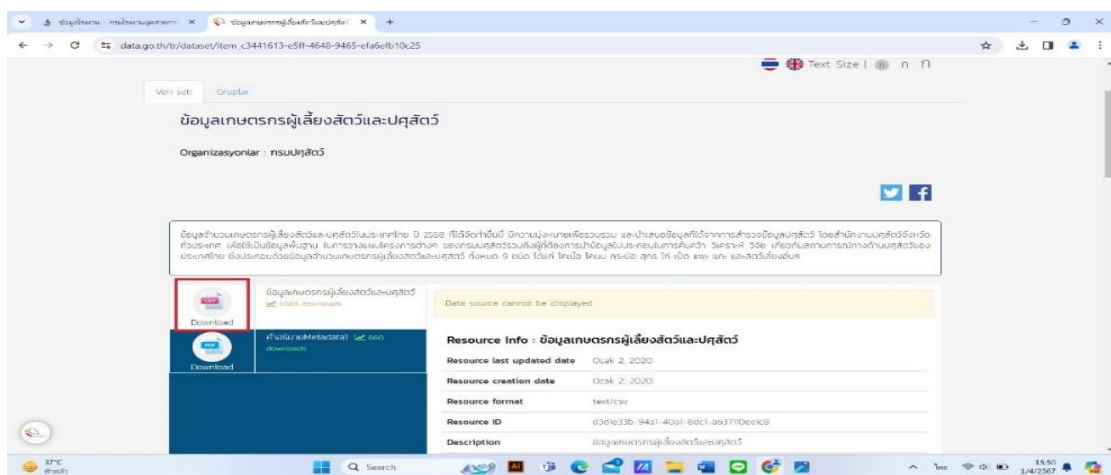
ข้อมูลข่าวสาร - กรมปศุสัตว์ ×
ข้อมูลเกษตรกรผู้เลี้ยงสัตว์และปศุสัตว์ ×
+

data.go.th/tr/dataset/item_c3441613-e5ff-4648-9465-efa6efb10c25

Text Size | ก ก ก

Veri seti Gruplar

ข้อมูลเกษตรกรผู้เลี้ยงสัตว์และปศุสัตว์

Organizasyonlar : กรมปศุสัตว์

ข้อมูลจำนวนเกษตรกรผู้เลี้ยงสัตว์และปศุสัตว์ในประเทศไทย ปี 2558 ที่ได้จัดทำขึ้นนี้ มีความมุ่งหมายเพื่อรวบรวม และนำเสนอข้อมูลที่ได้จากการสำรวจข้อมูลปศุสัตว์ โดยสำนักงานปศุสัตว์จังหวัดทั่วประเทศ เพื่อใช้เป็นข้อมูลพื้นฐาน ในการวางแผนโครงการต่างๆ ของกรมปศุสัตว์รวมถึงผู้ที่ต้องการนำข้อมูลไปประกอบในการค้นคว้า วิเคราะห์ วิจัย เกี่ยวกับสถานการณ์ทางด้านปศุสัตว์ของประเทศไทย ซึ่งประกอบด้วยข้อมูลจำนวนเกษตรกรผู้เลี้ยงสัตว์และปศุสัตว์ ทั้งหมด 9 ชนิด ได้แก่ โคเนื้อ โคนม กระบือ สุกร ไก่ เป็ด แพะ แกะ และสัตว์เลี้ยงอื่นๆ

CSV
Download
ข้อมูลเกษตรกรผู้เลี้ยงสัตว์และปศุสัตว์
1065 downloads

Data source cannot be displayed

PDF
Download
คำอธิบายMetadata1 660 downloads

Resource Info : ข้อมูลเกษตรกรผู้เลี้ยงสัตว์และปศุสัตว์

| Resource last updated date | Ocak 2, 2020 |
|---|---|
| Resource creation date | Ocak 2, 2020 |
| Resource format | text/csv |
| Resource ID | d3d1e33b-94a1-40a1-8dc1-a637110ee1c8 |
| Description | ข้อมูลเกษตรกรผู้เลี้ยงสัตว์และปศุสัตว์ |

37°C
ฝนตก
Search
15:50
1/4/2567